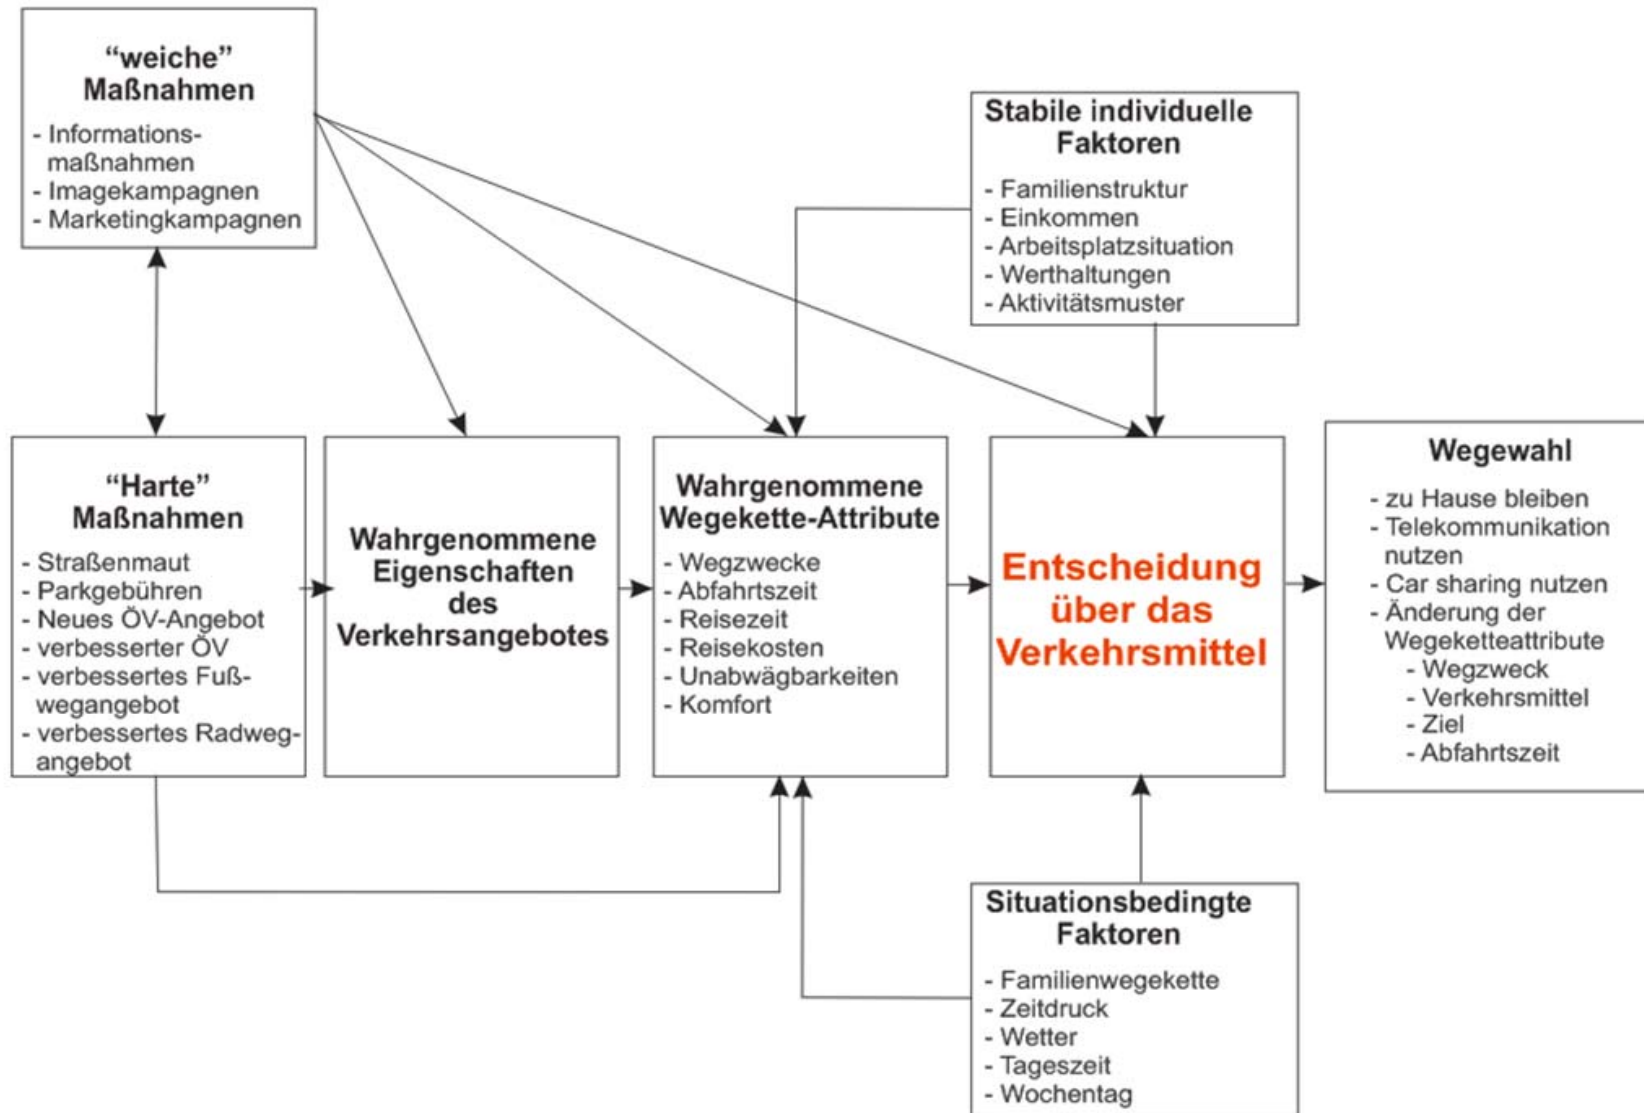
"weiche" Maßnahmen

- Informationsmaßnahmen
- Imagekampagnen
- Marketingkampagnen

Stabile individuelle Faktoren

- Familienstruktur
- Einkommen
- Arbeitsplatzsituation
- Werthaltungen
- Aktivitätsmuster

"Harte" Maßnahmen

- Straßenmaut
- Parkgebühren
- Neues ÖV-Angebot
- verbesserter ÖV
- verbessertes Fußwegangebot
- verbessertes Radwegangebot

Wahrgenommene Eigenschaften des Verkehrsangebotes

Wahrgenommene Wegekette-Attribute

- Wegzwecke
- Abfahrtszeit
- Reisezeit
- Reisekosten
- Unabwägbarkeiten
- Komfort

Entscheidung über das Verkehrsmittel

Wegewahl

- zu Hause bleiben
- Telekommunikation nutzen
- Car sharing nutzen
- Änderung der Wegeketteattribute
- Wegzweck
- Verkehrsmittel
- Ziel
- Abfahrtszeit

Situationsbedingte Faktoren

- Familienwegekette
- Zeitdruck
- Wetter
- Tageszeit
- Wochentag